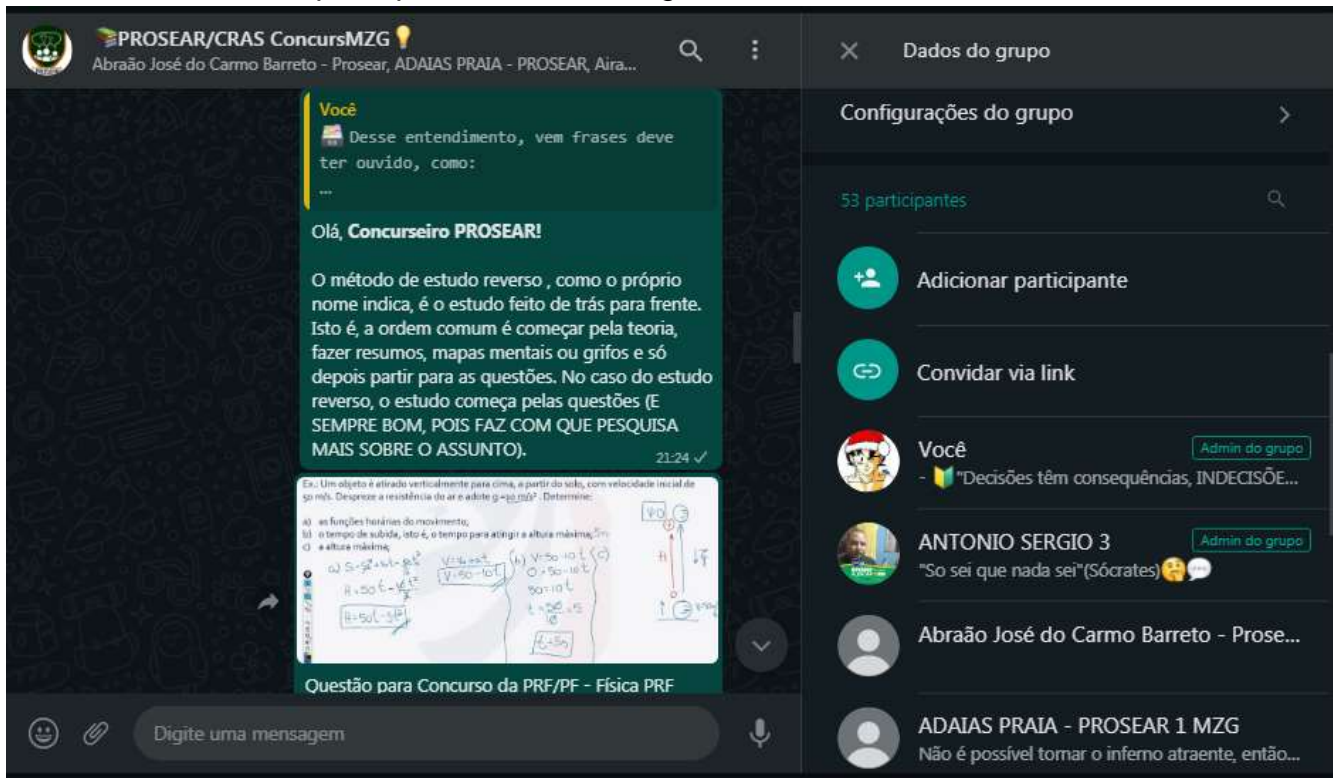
PROSEAR/CRAS ConcursMZG
Abraão José do Carmo Barreto - Prosear, ADAIAS PRAIA - PROSEAR, Aira...

Você
Desse entendimento, vem frases deve ter ouvido, como:
...

Olá, **Concurseiro PROSEAR!**

O método de estudo reverso , como o próprio nome indica, é o estudo feito de trás para frente. Isto é, a ordem comum é começar pela teoria, fazer resumos, mapas mentais ou grifos e só depois partir para as questões. No caso do estudo reverso, o estudo começa pelas questões (E SEMPRE BOM, POIS FAZ COM QUE PESQUISA MAIS SOBRE O ASSUNTO).

21:24

Ex.: Um objeto é atirado verticalmente para cima, a partir do solo, com velocidade inicial de 50 m/s. Despreze a resistência do ar e adote g=10 m/s². Determine:

a) as funções horárias do movimento;
b) o tempo de subida, isto é, o tempo para atingir a altura máxima;
c) a altura máxima;

a) $S=S_0+v_0t-\frac{gt^2}{2}$
$H=50t-\frac{10t^2}{2}$
$H=50t-5t^2$
$V=V_0+at$
$V=50-10t$
b) $V=50-10t$
$0=50-10t$
$50=10t$
$t=\frac{50}{10}=5$
$t=5s$

Questão para Concurso da PRF/PF - Física PRF

Digite uma mensagem

Dados do grupo

Configurações do grupo

53 participantes

Adicionar participante

Convidar via link

Você
Admin do grupo
- "Decisões têm consequências, INDECISÕE...

ANTONIO SERGIO 3
Admin do grupo
"So sei que nada sei"(Sócrates)

Abraão José do Carmo Barreto - Prose...

ADAIAS PRAIA - PROSEAR 1 MZG
Não é possível tornar o inferno atraente, então...